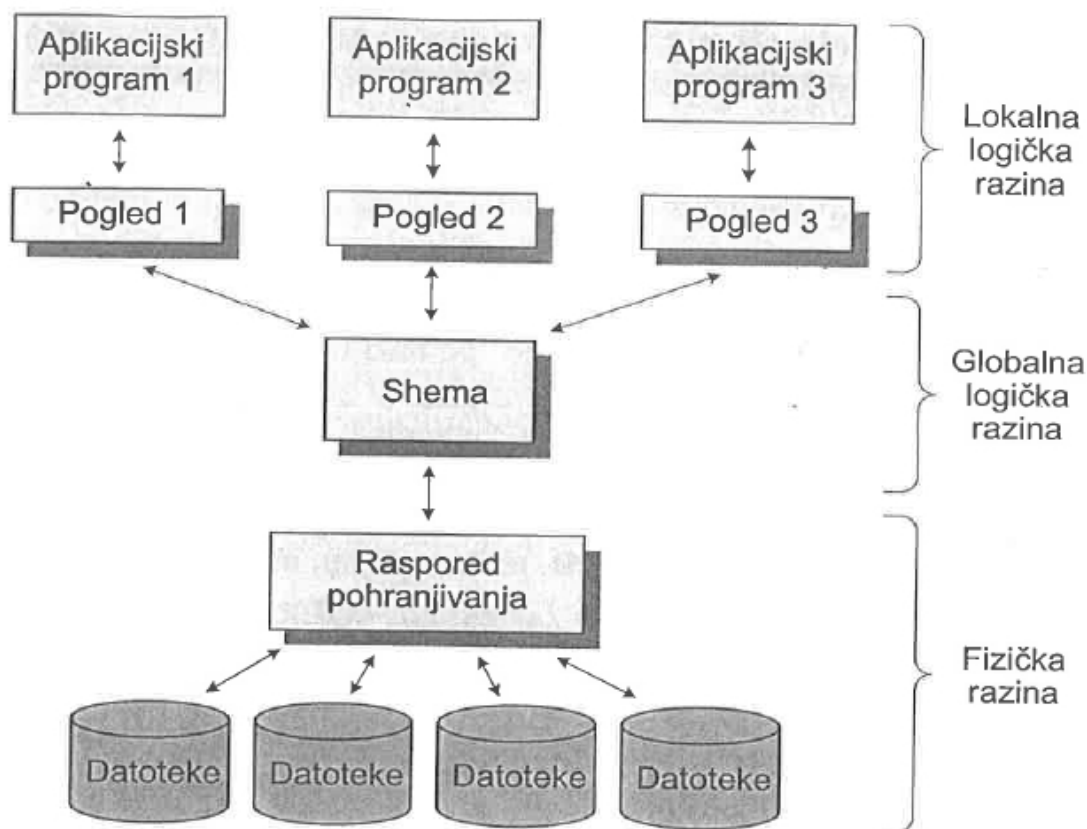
Aplikacijski program 1

Aplikacijski program 2

Aplikacijski program 3

Lokalna logička razina

Pogled 1

Pogled 2

Pogled 3

Shema

Globalna logička razina

Raspored pohranjivanja

Fizička razina

Datoteke

Datoteke

Datoteke

Datoteke